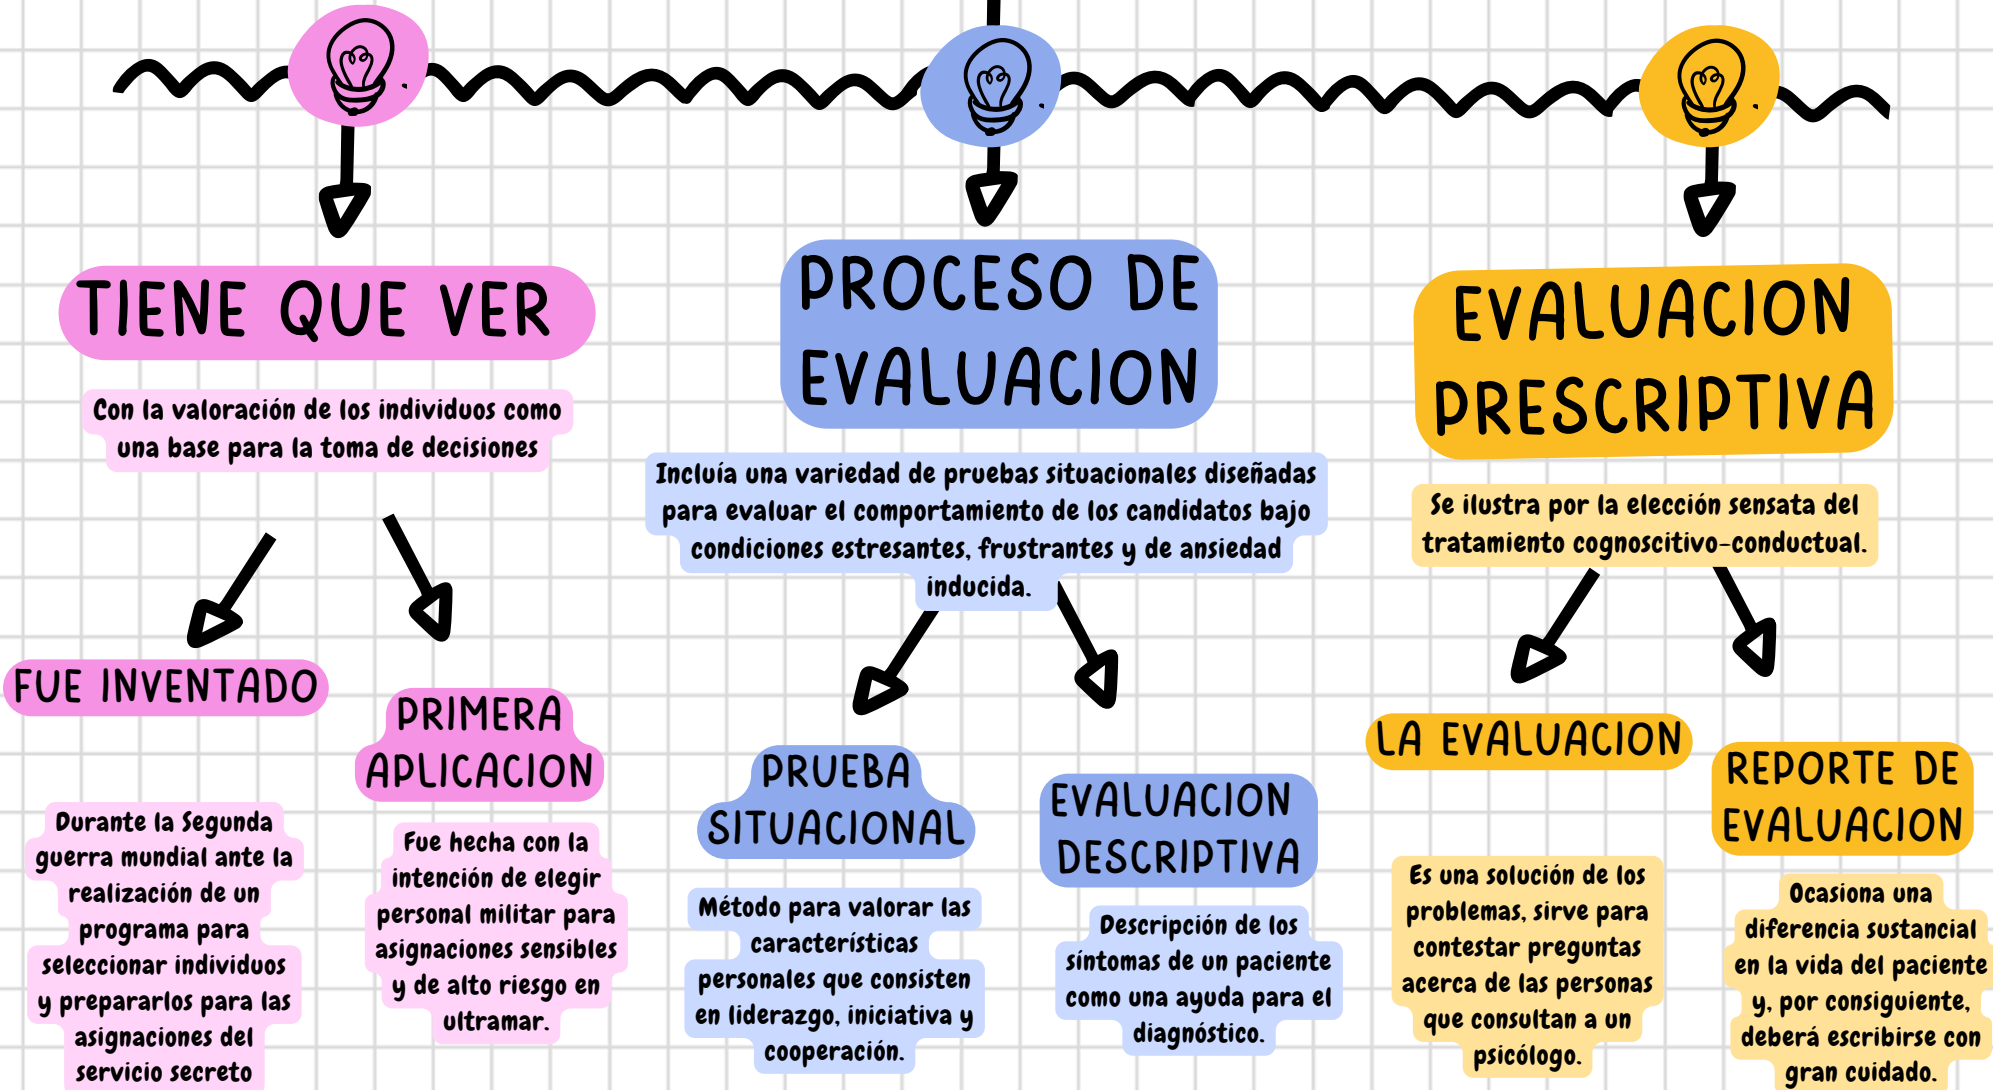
TIENE QUE VER

Con la valoración de los individuos como una base para la toma de decisiones

FUE INVENTADO

Durante la Segunda guerra mundial ante la realización de un programa para seleccionar individuos y prepararlos para las asignaciones del servicio secreto

PRIMERA APLICACION

Fue hecha con la intención de elegir personal militar para asignaciones sensibles y de alto riesgo en ultramar.

PROCESO DE EVALUACION

Incluía una variedad de pruebas situacionales diseñadas para evaluar el comportamiento de los candidatos bajo condiciones estresantes, frustrantes y de ansiedad inducida.

PRUEBA SITUACIONAL

Método para valorar las características personales que consisten en liderazgo, iniciativa y cooperación.

EVALUACION DESCRIPTIVA

Descripción de los síntomas de un paciente como una ayuda para el diagnóstico.

EVALUACION PRESCRIPTIVA

Se ilustra por la elección sensata del tratamiento cognoscitivo-conductual.

LA EVALUACION

Es una solución de los problemas, sirve para contestar preguntas acerca de las personas que consultan a un psicólogo.

REPORTE DE EVALUACION

Ocasiona una diferencia sustancial en la vida del paciente y, por consiguiente, deberá escribirse con gran cuidado.